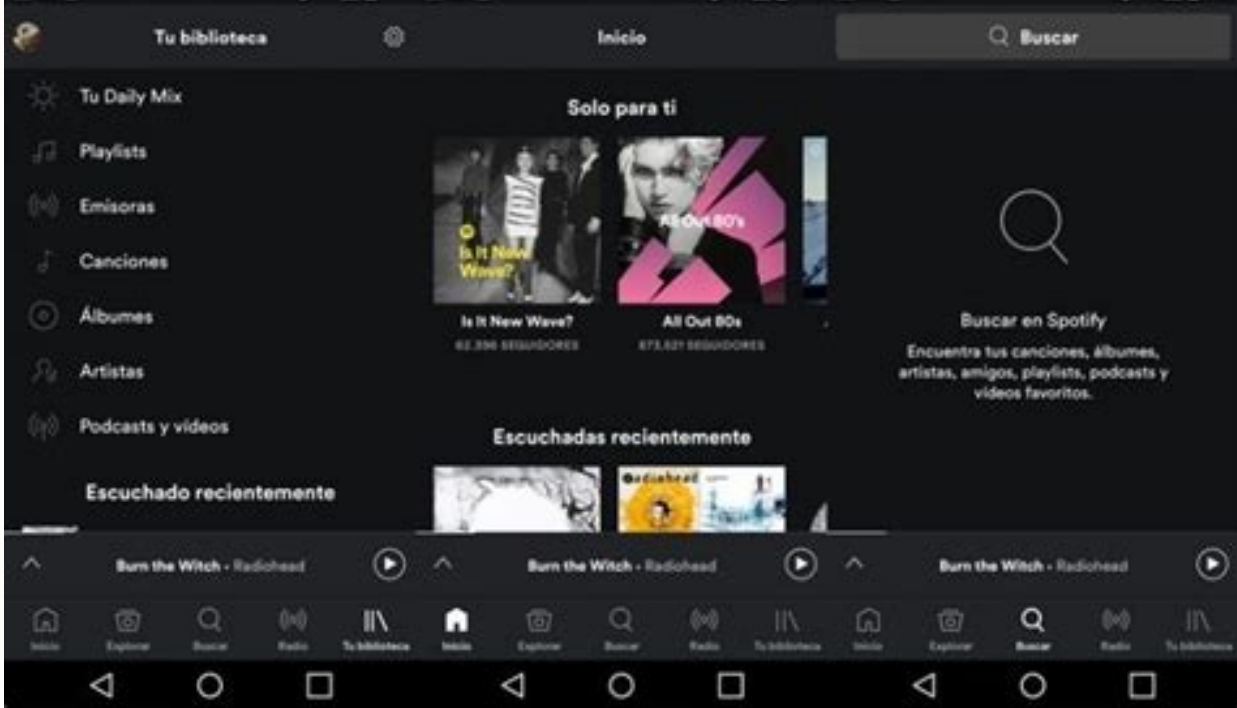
Tu biblioteca

Tu Daily Mix
Playlists
Emisoras
Canciones
Álbumes
Artistas
Podcasts y videos

Escuchado recientemente

Burn the Witch • Radiohead

Inicio Explorar Buscar Radio Tu biblioteca

Inicio

Solo para ti

Is It New Wave?

All Out 80s

Is It New Wave?
62.396 SEGUIDORES

All Out 80s
873.521 SEGUIDORES

Escuchadas recientemente

Radiohead

Burn the Witch • Radiohead

Inicio Explorar Buscar Radio Tu biblioteca

Buscar

Buscar en Spotify

Encuentra tus canciones, álbumes, artistas, amigos, playlists, podcasts y videos favoritos.

Burn the Witch • Radiohead

Inicio Explorar Buscar Radio Tu biblioteca